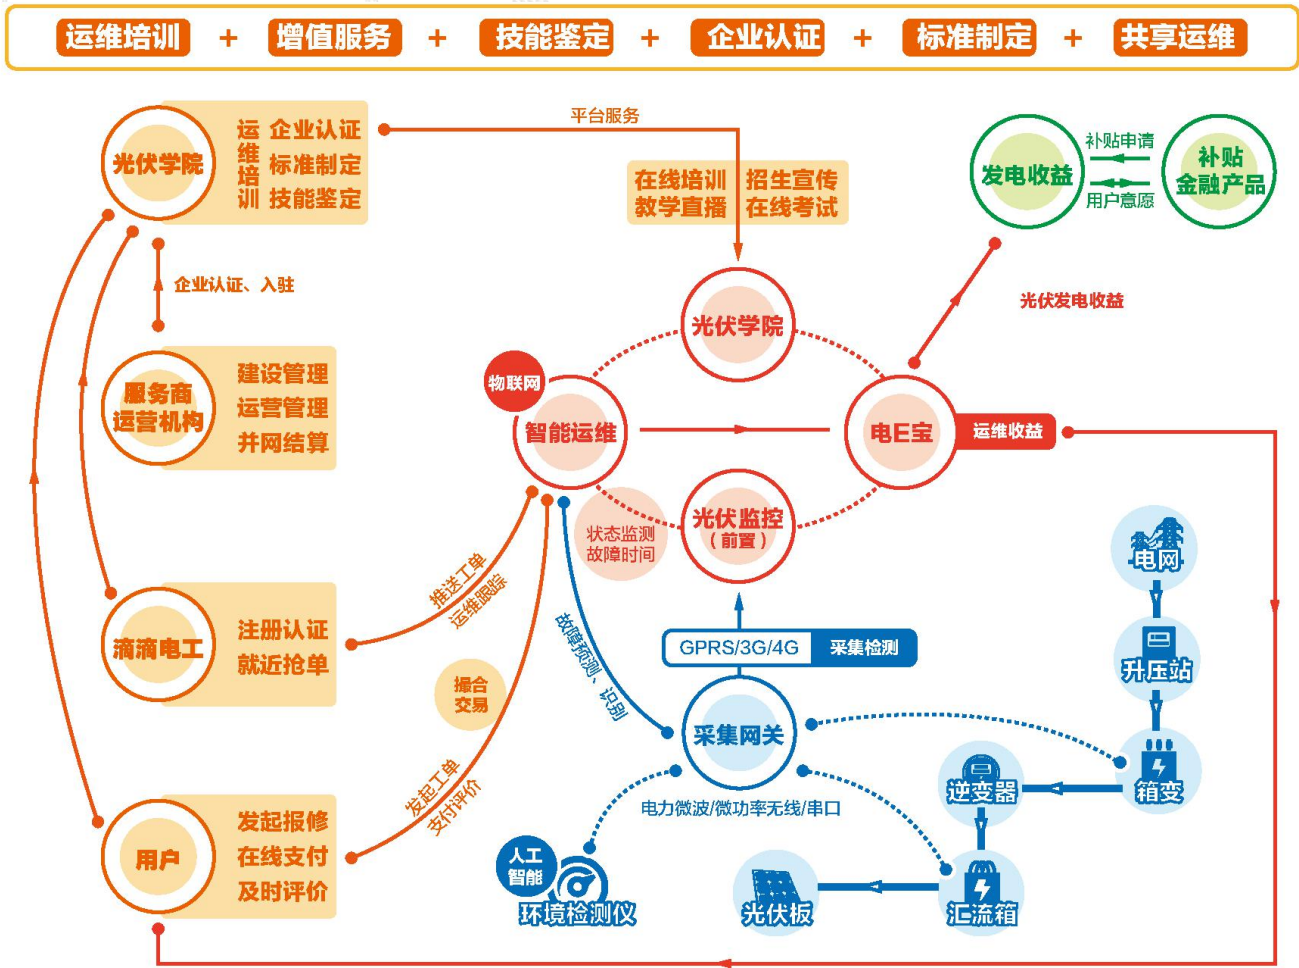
运维培训 + 增值服务 + 技能鉴定 + 企业认证 + 标准制定 + 共享运维

光伏学院
运维培训
企业认证
标准制定
技能鉴定

平台服务

在线培训 招生宣传
教学直播 在线考试

发电收益
补贴申请
用户意愿
补贴金融产品

企业认证、入驻

光伏发电收益

服务商运营机构
建设管理
运营管理
并网结算

光伏学院
物联网
智能运维
电E宝
运维收益

状态监测
故障时间
光伏监控（前置）

滴滴电工
注册认证
就近抢单

推送工单
运维跟踪

故障预测、识别

撮合交易

GPRS/3G/4G 采集检测

采集网关

电网
升压站
箱变
逆变器
汇流箱

用户
发起报修
在线支付
及时评价

发起工单
支付评价

电力微波/微功率无线/串口

人工智能
环境检测仪
光伏板